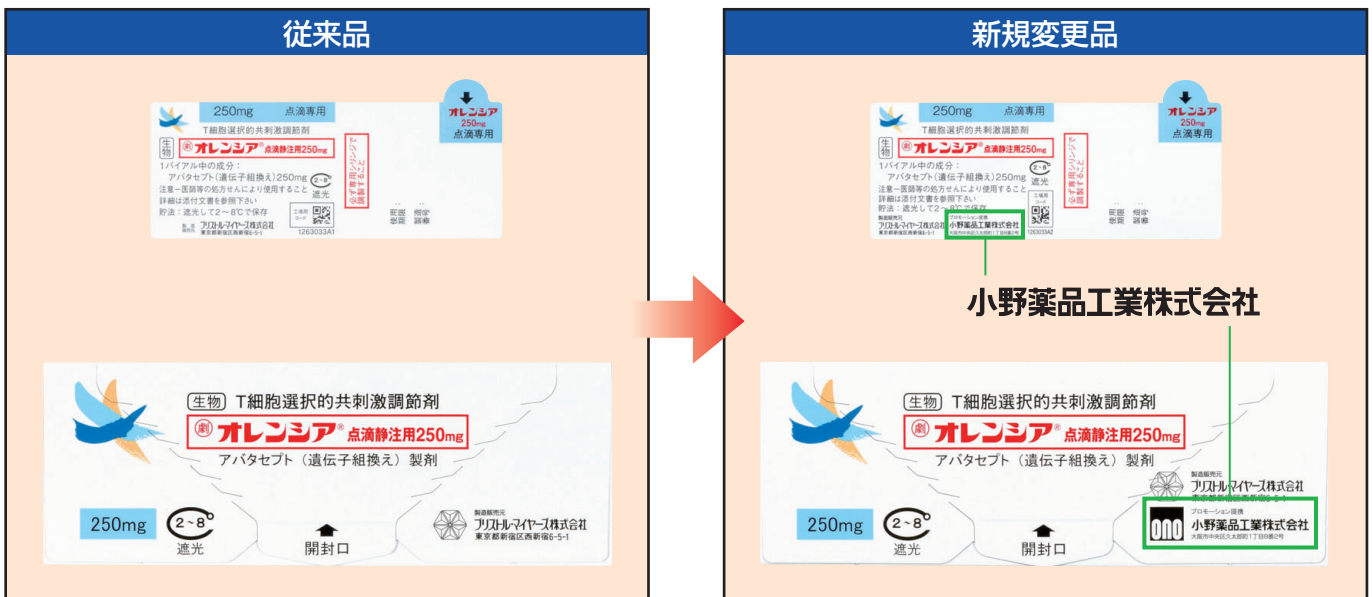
従来品

250mg 点滴専用
T細胞選択的共刺激調節剤
生物 劇 オレンジア® 点滴静注用250mg
1バイアル中の成分：
アバタセプト（遺伝子組換え）250mg
注意－医師等の処方せんにより使用すること
詳細は添付文書を参照下さい
貯法：遮光して2～8℃で保存
2~8 遮光
必ず専用シリンジで調製すること
製造販売元 ブリストル・マイヤーズ株式会社 東京都新宿区西新宿6-5-1
1263033A1
オレンジア 250mg 点滴専用

生物 T細胞選択的共刺激調節剤
劇 オレンジア® 点滴静注用250mg
アバタセプト（遺伝子組換え）製剤
250mg
2~8 遮光
開封口
製造販売元 ブリストル・マイヤーズ株式会社 東京都新宿区西新宿6-5-1

新規変更品

250mg 点滴専用
T細胞選択的共刺激調節剤
生物 劇 オレンジア® 点滴静注用250mg
1バイアル中の成分：
アバタセプト（遺伝子組換え）250mg
注意－医師等の処方せんにより使用すること
詳細は添付文書を参照下さい
貯法：遮光して2～8℃で保存
2~8 遮光
必ず専用シリンジで調製すること
製造販売元 ブリストル・マイヤーズ株式会社 東京都新宿区西新宿6-5-1
プロモーション提携 小野薬品工業株式会社 大阪市中央区久太郎町1丁目8番2号
1263033A2
オレンジア 250mg 点滴専用

小野薬品工業株式会社

生物 T細胞選択的共刺激調節剤
劇 オレンジア® 点滴静注用250mg
アバタセプト（遺伝子組換え）製剤
250mg
2~8 遮光
開封口
製造販売元 ブリストル・マイヤーズ株式会社 東京都新宿区西新宿6-5-1
プロモーション提携 ono 小野薬品工業株式会社 大阪市中央区久太郎町1丁目8番2号